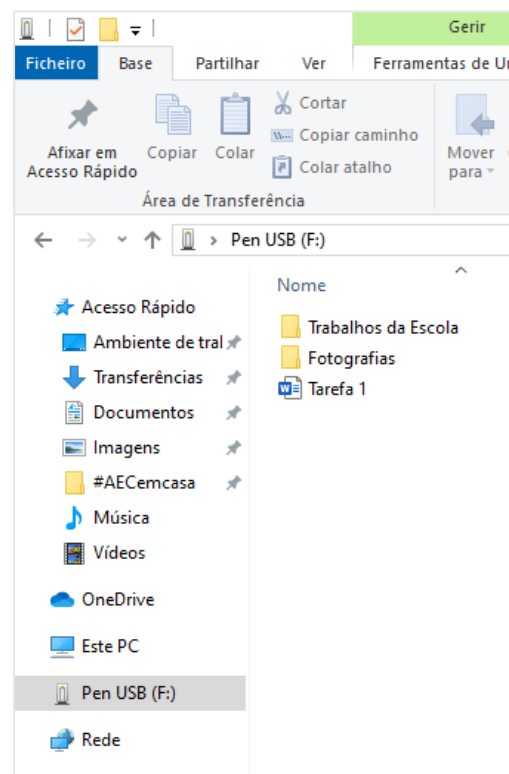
Gerir

Ficheiro Base Partilhar Ver Ferramentas de U

Afixar em Acesso Rápido
Copiar
Colar
Cortar
Copiar caminho
Colar atalho
Mover para
Área de Transferência

Pen USB (F:)

Nome

Acesso Rápido
Ambiente de tral
Transferências
Documentos
Imagens
#AECemcasa
Música
Vídeos
OneDrive
Este PC
Pen USB (F:)
Rede

Trabalhos da Escola
Fotografias
Tarefa 1